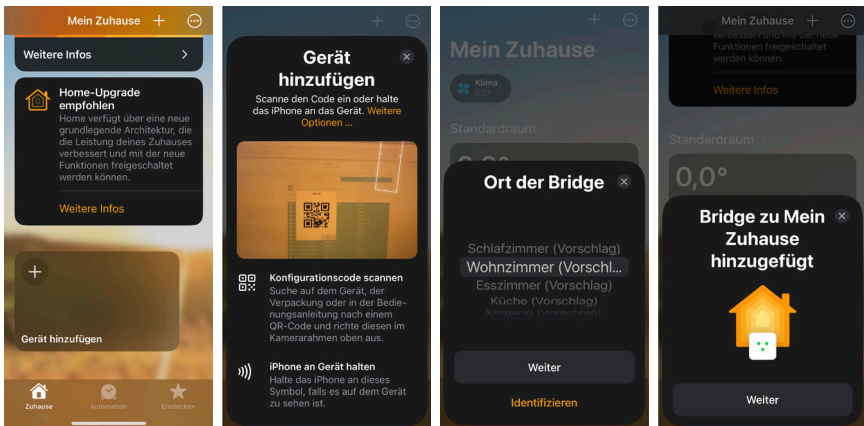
Mein Zuhause

Weitere Infos

Home-Upgrade empfohlen

Home verfügt über eine neue grundlegende Architektur, die die Leistung deines Zuhauses verbessert und mit der neue Funktionen freigeschaltet werden können.

Weitere Infos

Gerät hinzufügen

Zuhause Automation Entdecken

Gerät hinzufügen

Scanne den Code ein oder halte das iPhone an das Gerät. Weitere Optionen ...

Konfigurationscode scannen

Suche auf dem Gerät, der Verpackung oder in der Bedienungsanleitung nach einem QR-Code und richte diesen im Kamerarahmen oben aus.

iPhone an Gerät halten

Halte das iPhone an dieses Symbol, falls es auf dem Gerät zu sehen ist.

Mein Zuhause

Klima 0,0°

Standardraum

Ort der Bridge

Schlafzimmer (Vorschlag)
Wohnzimmer (Vorschl...
Esszimmer (Vorschlag)
Küche (Vorschlag)
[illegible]

Weiter

Identifizieren

Mein Zuhause

verbessert und mit der neue Funktionen freigeschaltet werden können.

Weitere Infos

Standardraum

0,0°

Bridge zu Mein Zuhause hinzugefügt

Weiter